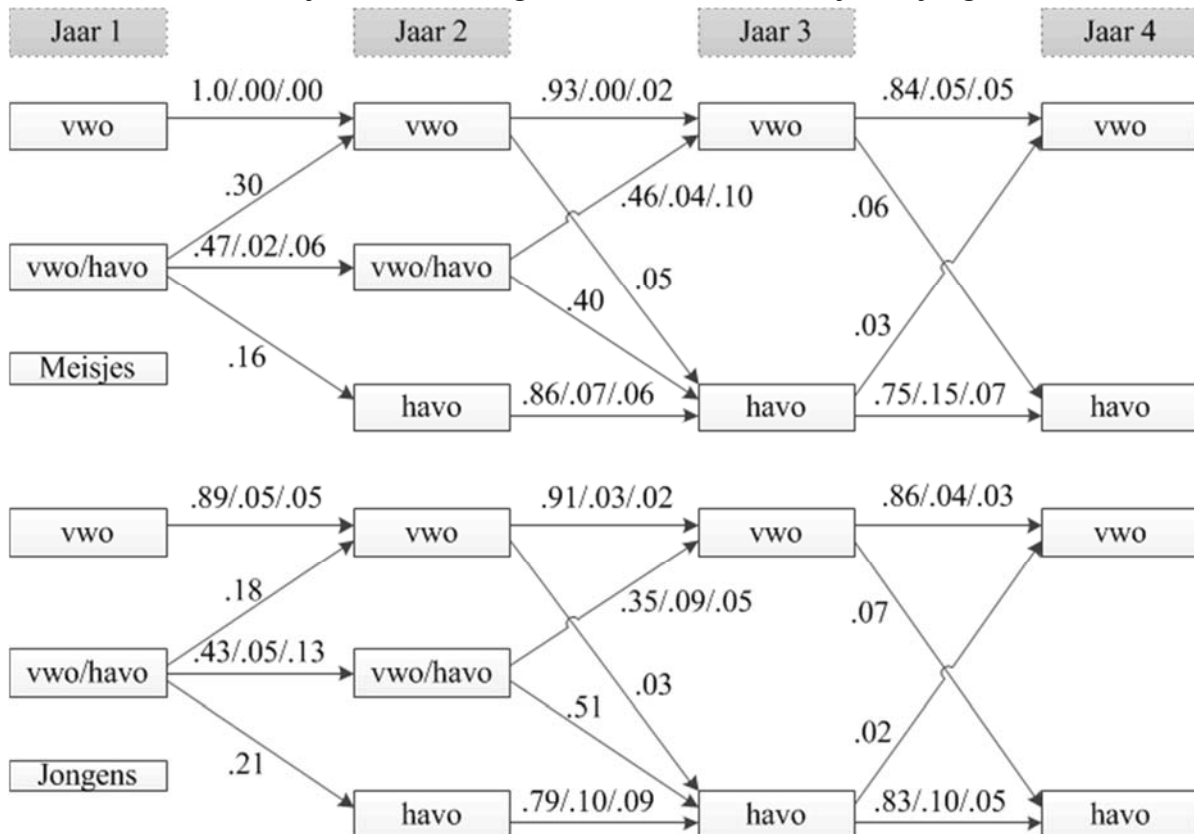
Jaar 1

Jaar 2

Jaar 3

Jaar 4

1.0/.00/.00

.93/.00/.02

.84/.05/.05

vwo

vwo

vwo

vwo

.30

.46/.04/.10

.06

vwo/havo

.47/.02/.06

vwo/havo

.05

.40

.03

Meisjes

.16

havo

.86/.07/.06

havo

.75/.15/.07

havo

.89/.05/.05

.91/.03/.02

.86/.04/.03

vwo

vwo

vwo

vwo

.18

.35/.09/.05

.07

vwo/havo

.43/.05/.13

vwo/havo

.03

.51

.02

Jongens

.21

havo

.79/.10/.09

havo

.83/.10/.05

havo